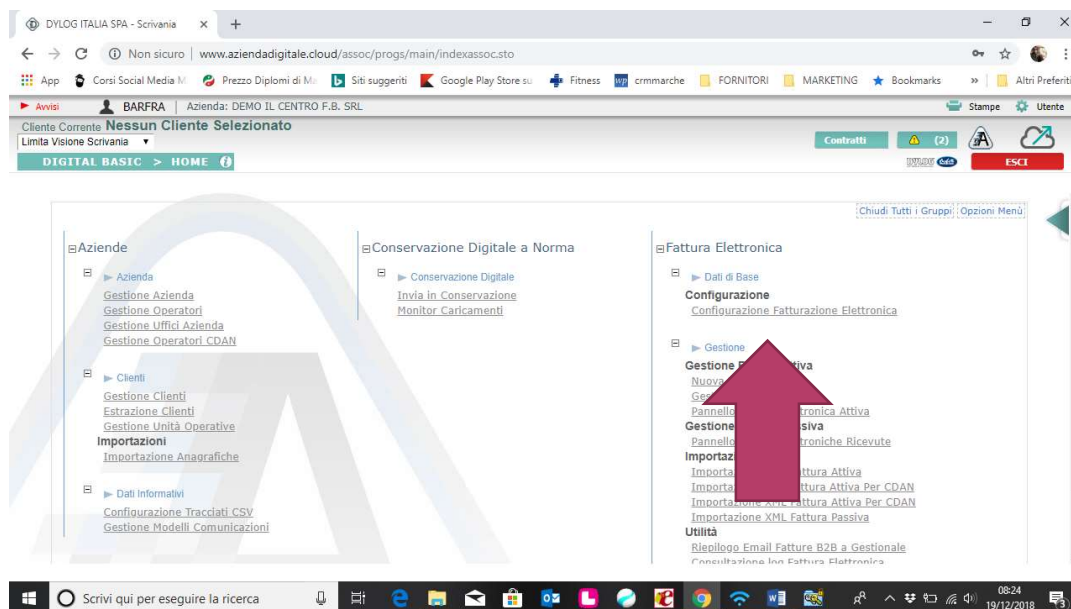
DYLOG ITALIA SPA - Scrivania × +

Non sicuro | www.aziendadigitale.cloud/assoc/progs/main/indexassoc.sto

App Corsi Social Media M Prezzo Diplomi di Ma Siti suggeriti Google Play Store su Fitness crmmarche FORNITORI MARKETING Bookmarks » Altri Preferiti

Avvisi BARFRA | Azienda: DEMO IL CENTRO F.B. SRL Stampe Utente

Cliente Corrente Nessun Cliente Selezionato
Limita Visione Scrivania
DIGITAL BASIC > HOME

Contratti (2)
DYLOG ESCI

Chiudi Tutti i Gruppi Opzioni Menù

Aziende
Azienda
Gestione Azienda
Gestione Operatori
Gestione Uffici Azienda
Gestione Operatori CDAN
Clienti
Gestione Clienti
Estrazione Clienti
Gestione Unità Operative
Importazioni
Importazione Anagrafiche
Dati Informativi
Configurazione Tracciati CSV
Gestione Modelli Comunicazioni

Conservazione Digitale a Norma
Conservazione Digitale
Invia in Conservazione
Monitor Caricamenti

Fattura Elettronica
Dati di Base
Configurazione
Configurazione Fatturazione Elettronica
Gestione
Gestione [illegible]tiva
Nuova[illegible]
Ges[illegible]
Pannello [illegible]tronica Attiva
Gestione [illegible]siva
Pannello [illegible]troniche Ricevute
Importaz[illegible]
Importa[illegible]ttura Attiva
Importa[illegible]ttura Attiva Per CDAN
Importazione XML Fattura Attiva Per CDAN
Importazione XML Fattura Passiva
Utilità
Riepilogo Email Fatture B2B a Gestionale
Consultazione log Fattura Elettronica

Scrivi qui per eseguire la ricerca
08:24
19/12/2018